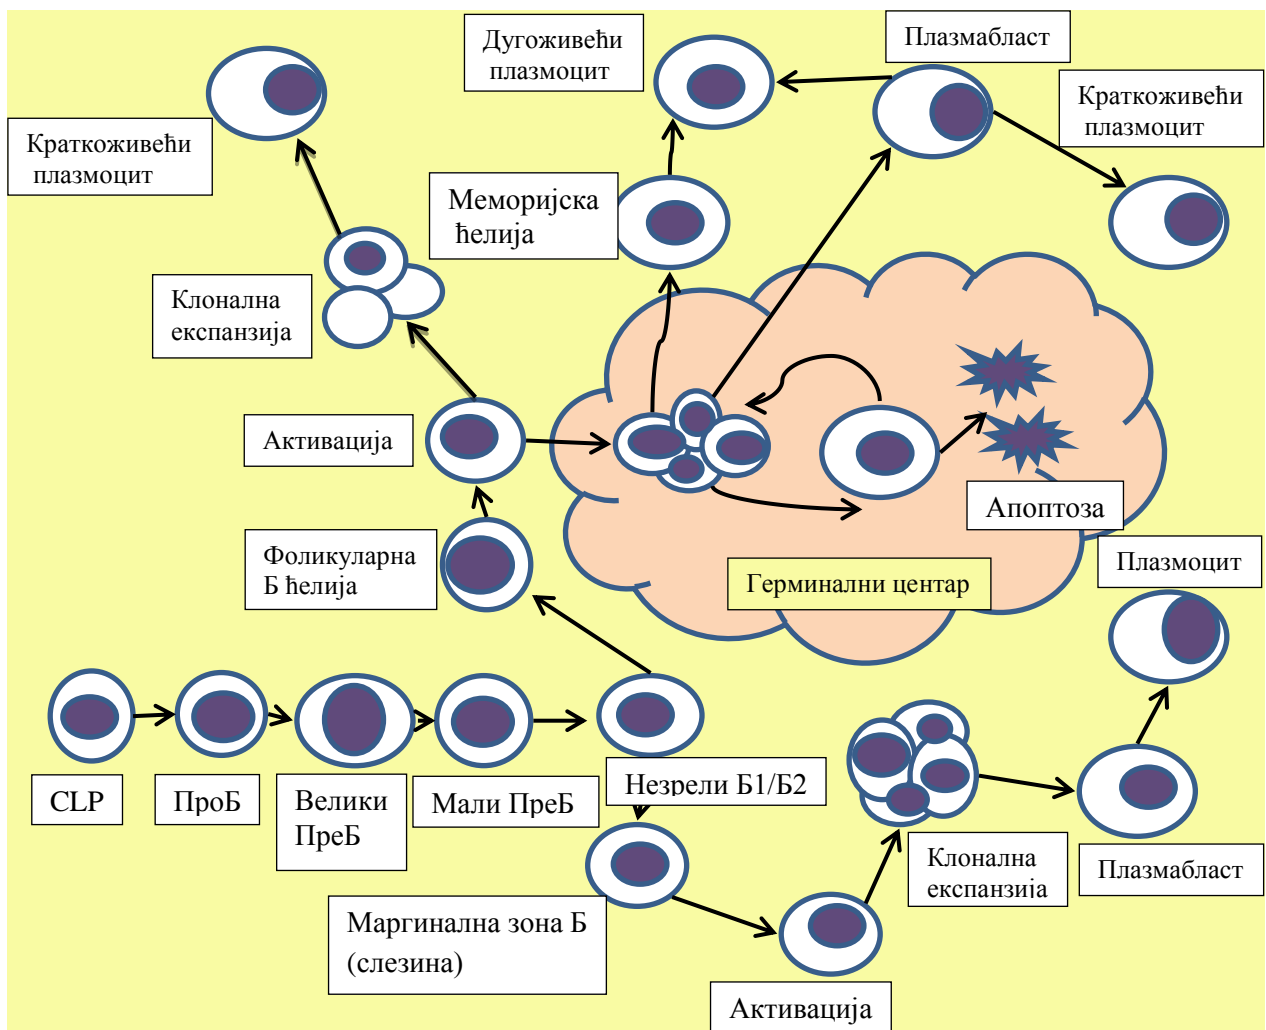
Дугоживећи плазмоцит

Плазмабласт

Краткоживећи плазмоцит

Краткоживећи плазмоцит

Меморијска ћелија

Клонална експанзија

Активација

Апоптоза

Фоликуларна Б ћелија

Плазмоцит

Герминални центар

CLP

ПроБ

Велики ПреБ

Мали ПреБ

Незрели Б1/Б2

Клонална експанзија

Плазмабласт

Маргинална зона Б (слезина)

Активација